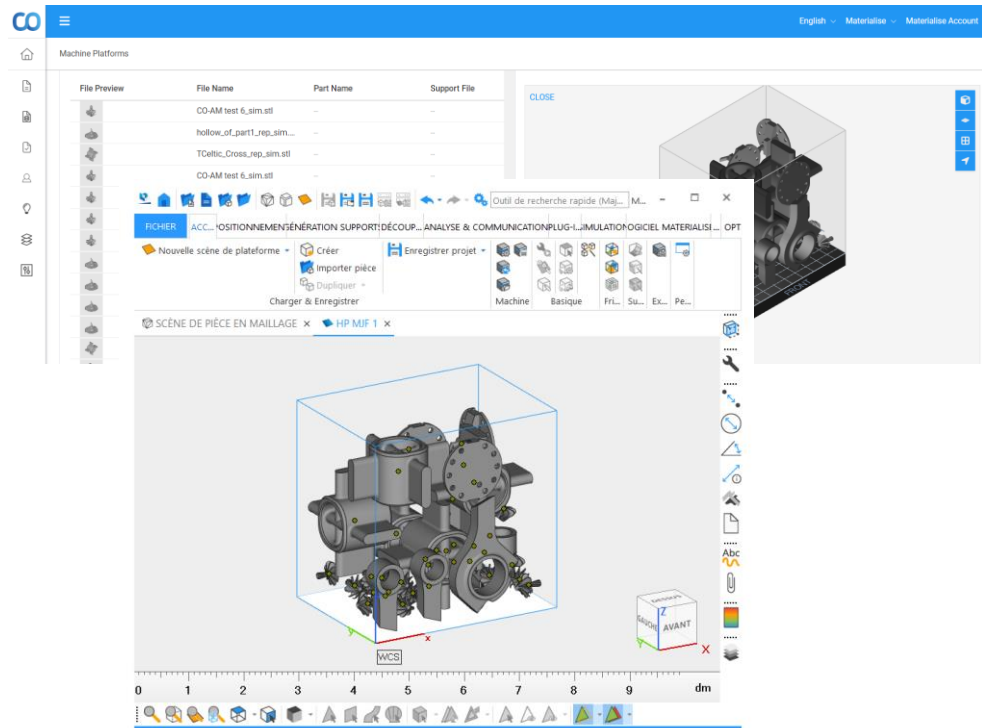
CO

English Materialise Materialise Account

Machine Platforms

| File Preview | File Name | Part Name | Support File |
|---|---|---|---|
| | CO-AM test 6_sim.stl | – | – |
| | hollow_of_part1_rep_sim... | – | – |
| | TCeltic_Cross_rep_sim.stl | – | – |
| | CO-AM test 6_sim.stl | – | – |

CLOSE

FRONT

Outil de recherche rapide (Maj... M...

FICHIER ACC... POSITIONNEMENT GÉNÉRATION SUPPORTS DÉCOUP... ANALYSE & COMMUNICATION PLUG-I... SIMULATION LOGICIEL MATERIALISE OPT

Nouvelle scène de plateforme Créer Importer pièce Dupliquer Enregistrer projet

Charger & Enregistrer Machine Basique Fri... Su... Ex... Pe...

SCÈNE DE PIÈCE EN MAILLAGE × HP MJF 1 ×

DESSUS GAUCHE AVANT

WCS

0 1 2 3 4 5 6 7 8 9 dm

Abc